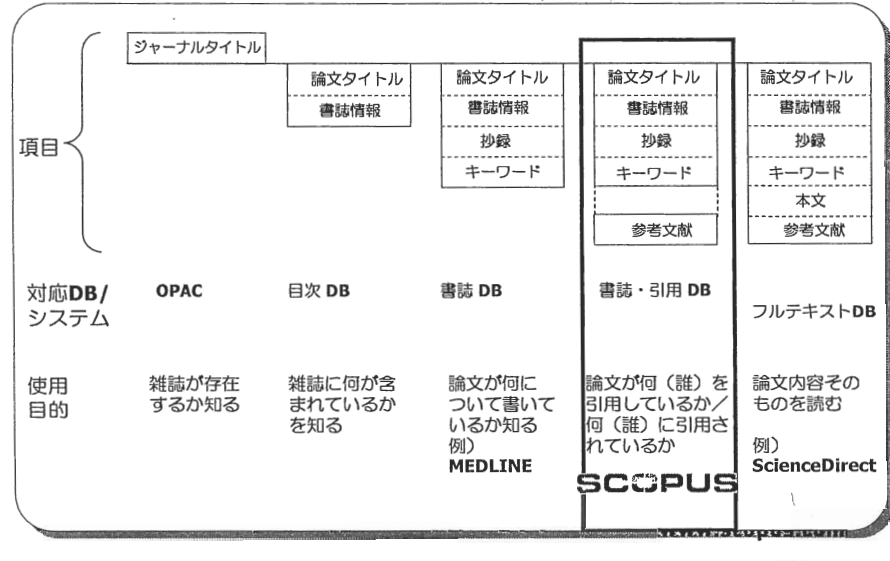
| | OPAC | 目次 DB | 書誌 DB | 書誌・引用 DB | フルテキストDB |
|---|---|---|---|---|---|
| 項目 | ジャーナルタイトル | 論文タイトル<br>書誌情報 | 論文タイトル<br>書誌情報<br>抄録<br>キーワード | 論文タイトル<br>書誌情報<br>抄録<br>キーワード<br>参考文献 | 論文タイトル<br>書誌情報<br>抄録<br>キーワード<br>本文<br>参考文献 |
| 対応DB/システム | OPAC | 目次 DB | 書誌 DB | 書誌・引用 DB | フルテキストDB |
| 使用目的 | 雑誌が存在するか知る | 雑誌に何が含まれているかを知る | 論文が何について書いているか知る<br>例）MEDLINE | 論文が何（誰）を引用しているか／何（誰）に引用されているか<br>SCOPUS | 論文内容そのものを読む<br>例）ScienceDirect |

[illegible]